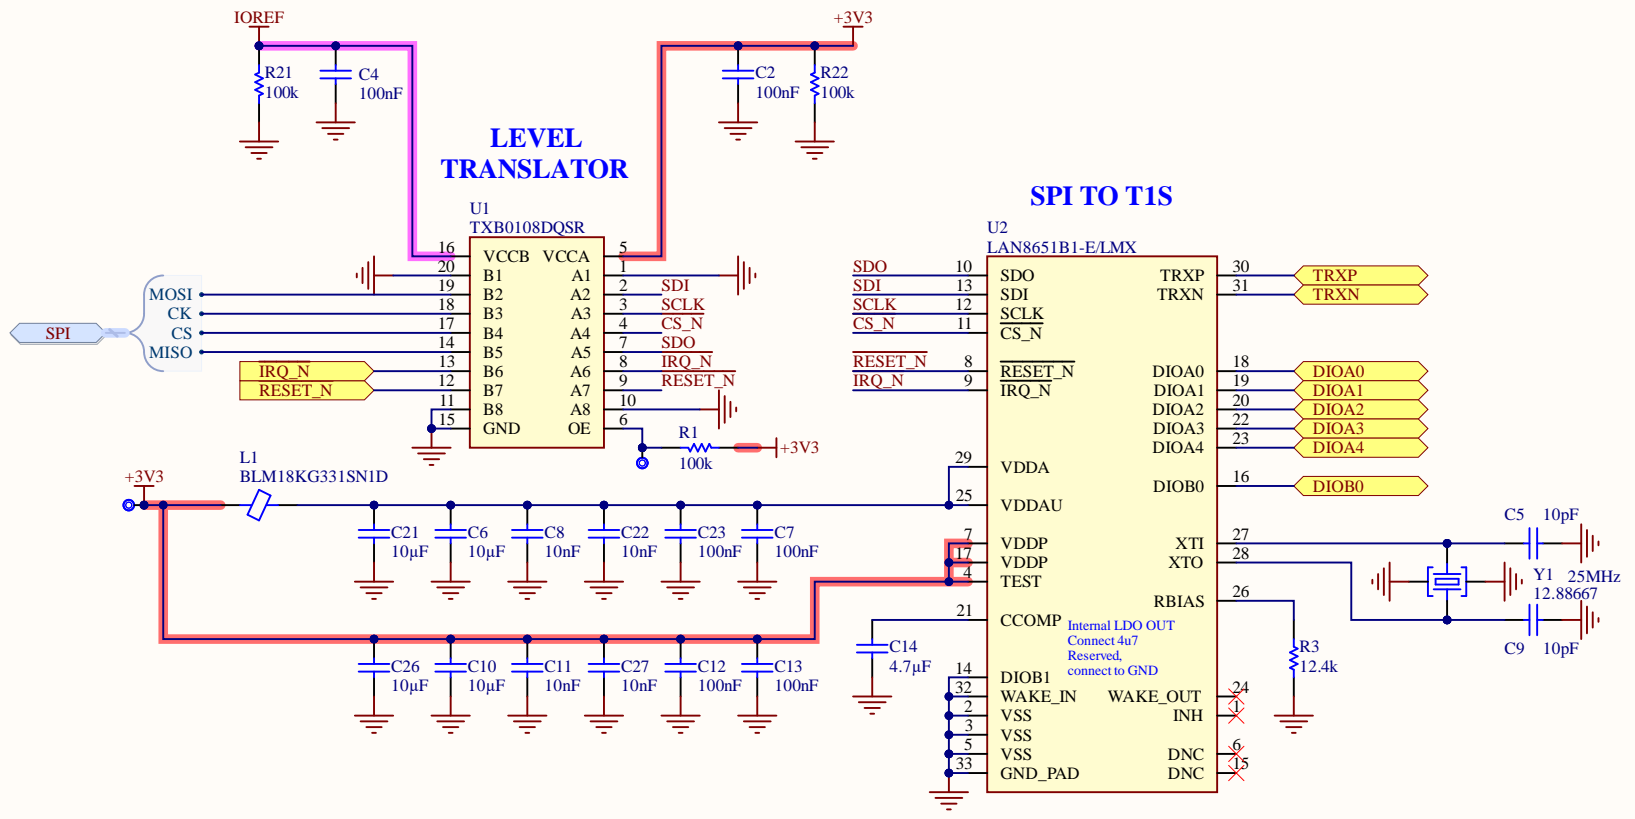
IOREF
+3V3
R21
100k
C4
100nF
C2
100nF
R22
100k

LEVEL
TRANSLATOR

U1
TXB0108DQSR

| Pin | Name | Name | Pin |
|---|---|---|---|
| 16 | VCCB | VCCA | 5 |
| 20 | B1 | A1 | 1 |
| 19 | B2 | A2 | 2 |
| 18 | B3 | A3 | 3 |
| 17 | B4 | A4 | 4 |
| 14 | B5 | A5 | 7 |
| 13 | B6 | A6 | 8 |
| 12 | B7 | A7 | 9 |
| 11 | B8 | A8 | 10 |
| 15 | GND | OE | 6 |

SDI
SCLK
CS_N
SDO
IRQ_N
RESET_N

MOSI
CK
CS
MISO
SPI
IRQ_N
RESET_N

R1
100k
+3V3

SPI TO T1S

U2
LAN8651B1-E/LMX

SDO 10 SDO
SDI 13 SDI
SCLK 12 SCLK
CS_N 11 CS_N
RESET_N 8 RESET_N
IRQ_N 9 IRQ_N
29 VDDA
25 VDDAU
7 VDDP
17 VDDP
4 TEST
21 CCOMP
14 DIOB1
32 WAKE_IN
2 VSS
3 VSS
5 VSS
33 GND_PAD

TRXP 30 TRXP
TRXN 31 TRXN
DIOA0 18 DIOA0
DIOA1 19 DIOA1
DIOA2 20 DIOA2
DIOA3 22 DIOA3
DIOA4 23 DIOA4
DIOB0 16 DIOB0
XTI 27
XTO 28
RBIAS 26
WAKE_OUT 24
INH 1
DNC 6
DNC 15

Internal LDO OUT
Connect 4u7
Reserved,
connect to GND

L1
BLM18KG331SN1D
+3V3

C21 10µF
C6 10µF
C8 10nF
C22 10nF
C23 100nF
C7 100nF
C26 10µF
C10 10µF
C11 10nF
C27 10nF
C12 100nF
C13 100nF
C14 4.7µF

C5 10pF
Y1 25MHz
12.88667
C9 10pF
R3
12.4k